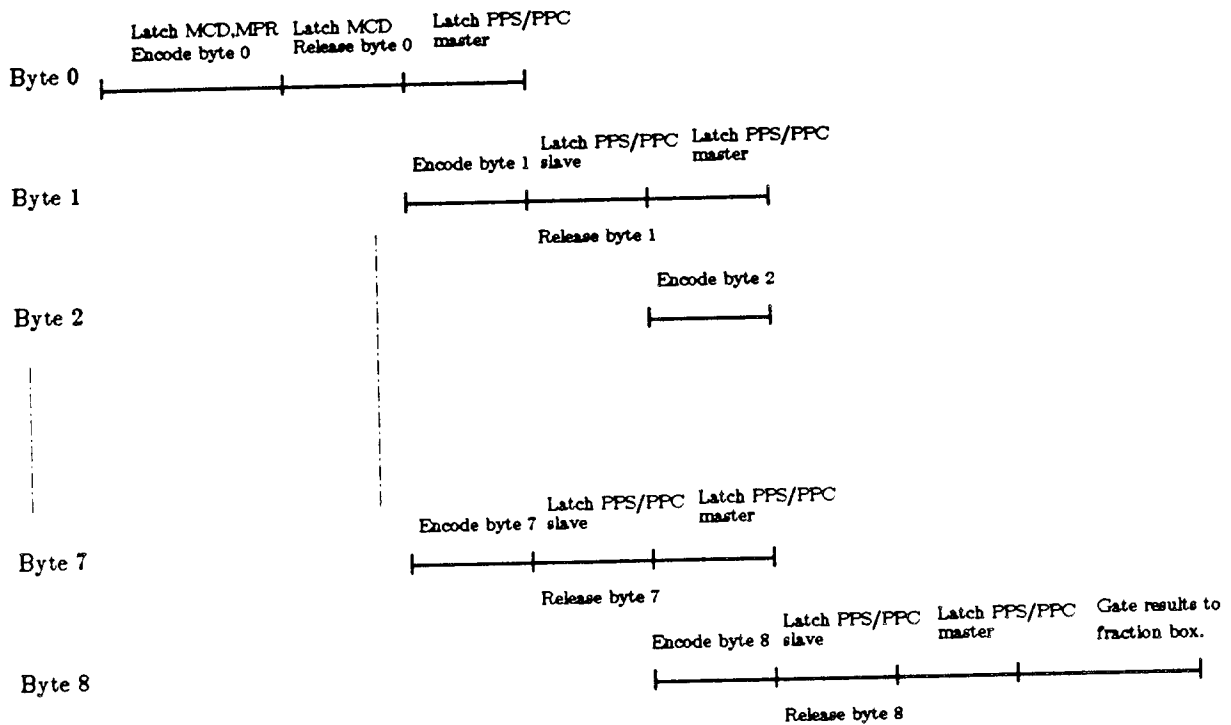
Latch MCD,MPR
Encode byte 0

Latch MCD
Release byte 0

Latch PPS/PPC
master

Byte 0

Encode byte 1

Latch PPS/PPC
slave

Latch PPS/PPC
master

Byte 1

Release byte 1

Encode byte 2

Byte 2

Encode byte 7

Latch PPS/PPC
slave

Latch PPS/PPC
master

Byte 7

Release byte 7

Encode byte 8

Latch PPS/PPC
slave

Latch PPS/PPC
master

Gate results to
fraction box.

Byte 8

Release byte 8